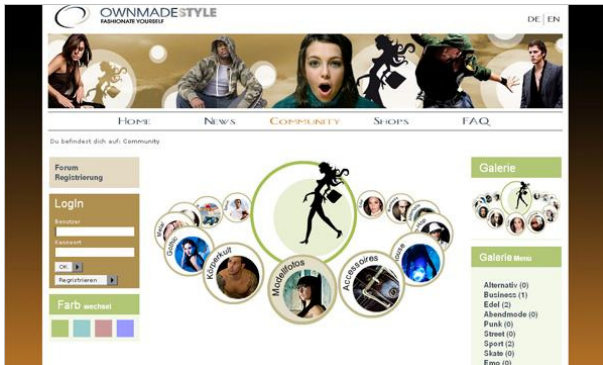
OWNMADESTYLE
FASHIONATE YOURSELF

DE | EN

HOME
NEWS
COMMUNITY
SHOPS
FAQ

Du befindest dich auf: Community

Forum
Registrierung

Login
Benutzer
Kennwort
OK
Registrieren

Farb wechsel

Modelfotos
Körperkult
Accessoires
Outfits
Make
Hair
House

Galerie

Galerie Menu
Alternativ (0)
Business (1)
Edel (2)
Abendmode (0)
Punk (0)
Street (0)
Sport (2)
Skate (0)
Emo (0)